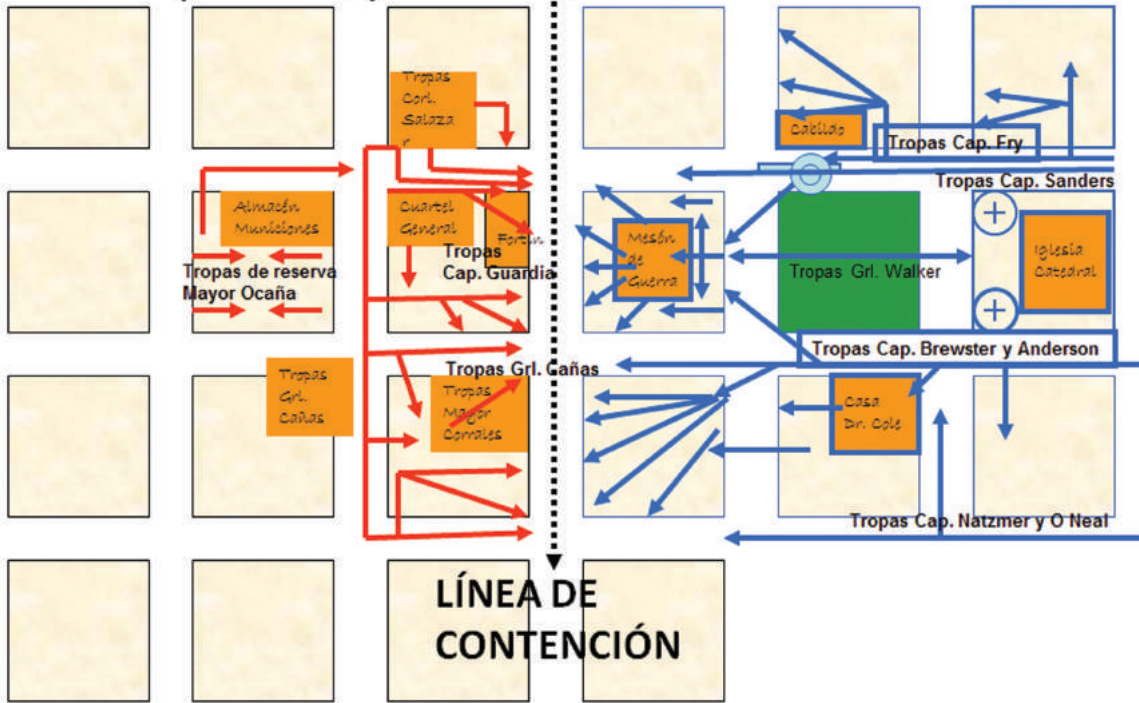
Tropas Corl. Salazar

Cabildo

Tropas Cap. Fry

Tropas Cap. Sanders

Almacén Municiones

Cuartel General

Fortín

Mesón de Guerra

Tropas Grl. Walker

Iglesia Catedral

Tropas de reserva Mayor Ocaña

Tropas Cap. Guardia

Tropas Cap. Brewster y Anderson

Tropas Grl. Cañas

Tropas Grl. Cañas

Tropas Mayor Corrales

Casa Dr. Cole

Tropas Cap. Natzmer y O Neal

LÍNEA DE CONTENCIÓN